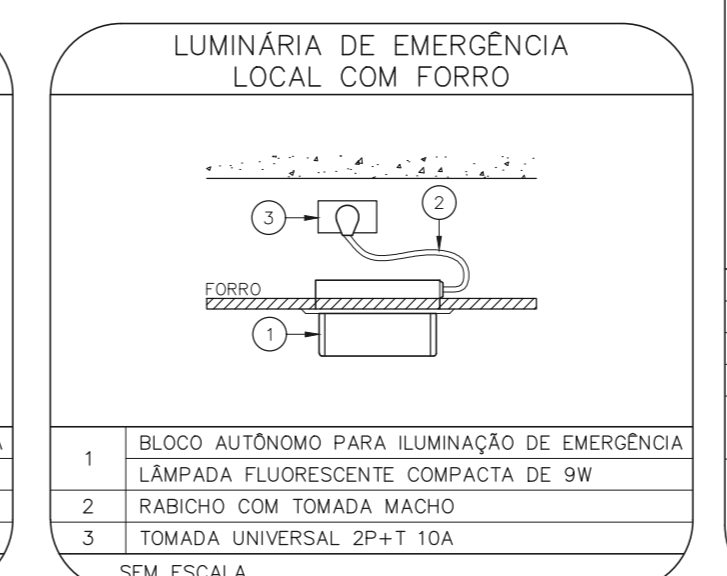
LUMINÁRIA DE EMERGÊNCIA
LOCAL COM FORRO

3

2

FORRO

1

| 1 | BLOCO AUTÔNOMO PARA ILUMINAÇÃO DE EMERGÊNCIA |
|---|---|
| | LÂMPADA FLUORESCENTE COMPACTA DE 9W |
| 2 | RABICHO COM TOMADA MACHO |
| 3 | TOMADA UNIVERSAL 2P+T 10A |

SEM ESCALA